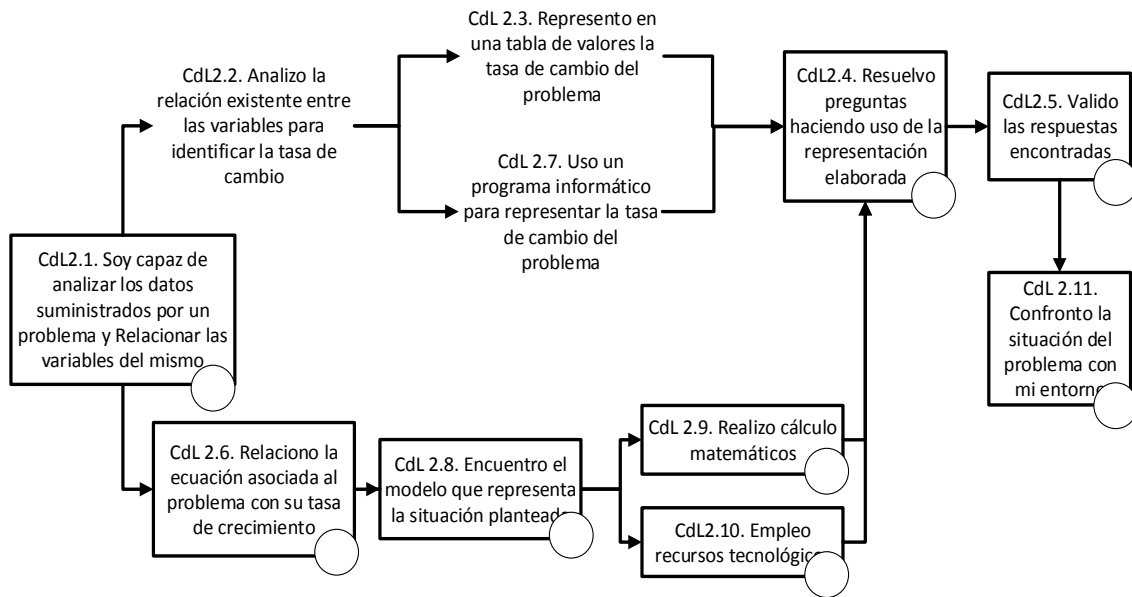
CdL2.2. Analizo la relación existente entre las variables para identificar la tasa de cambio

CdL 2.3. Represento en una tabla de valores la tasa de cambio del problema

CdL 2.7. Uso un programa informático para representar la tasa de cambio del problema

CdL2.4. Resuelvo preguntas haciendo uso de la representación elaborada

CdL2.5. Valido las respuestas encontradas

CdL 2.11. Confronto la situación del problema con mi entorno

CdL2.1. Soy capaz de analizar los datos suministrados por un problema y Relacionar las variables del mismo

CdL 2.6. Relaciono la ecuación asociada al problema con su tasa de crecimiento

CdL 2.8. Encuentro el modelo que representa la situación planteada

CdL 2.9. Realizo cálculo matemáticos

CdL2.10. Empleo recursos tecnológicos